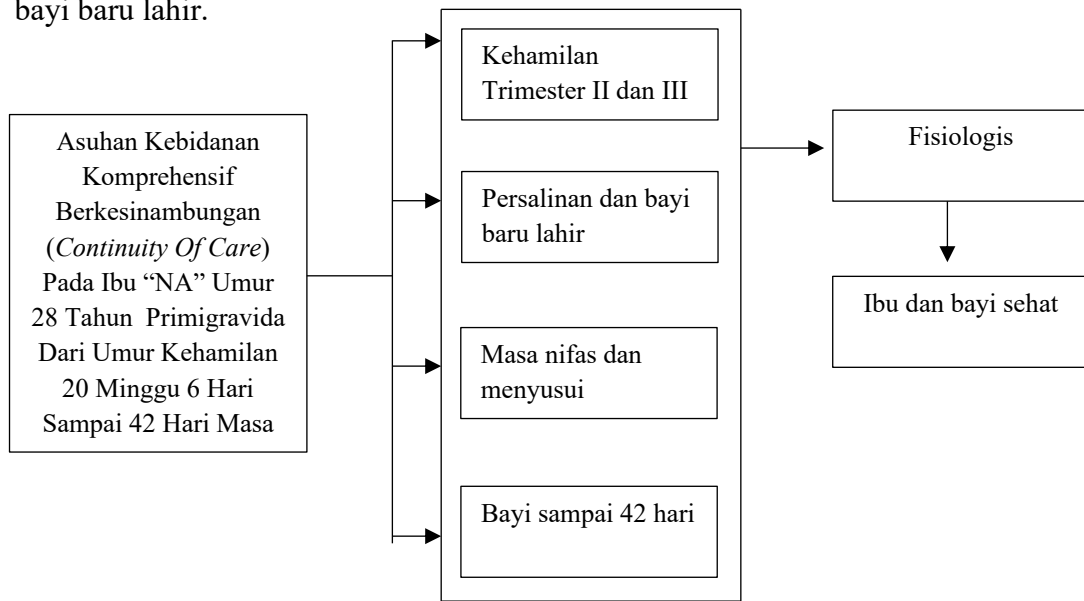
bayi baru lahir.

Asuhan Kebidanan Komprehensif Berkesinambungan (*Continuity Of Care*) Pada Ibu "NA" Umur 28 Tahun Primigravida Dari Umur Kehamilan 20 Minggu 6 Hari Sampai 42 Hari Masa

Kehamilan Trimester II dan III

Persalinan dan bayi baru lahir

Masa nifas dan menyusui

Bayi sampai 42 hari

Fisiologis

Ibu dan bayi sehat